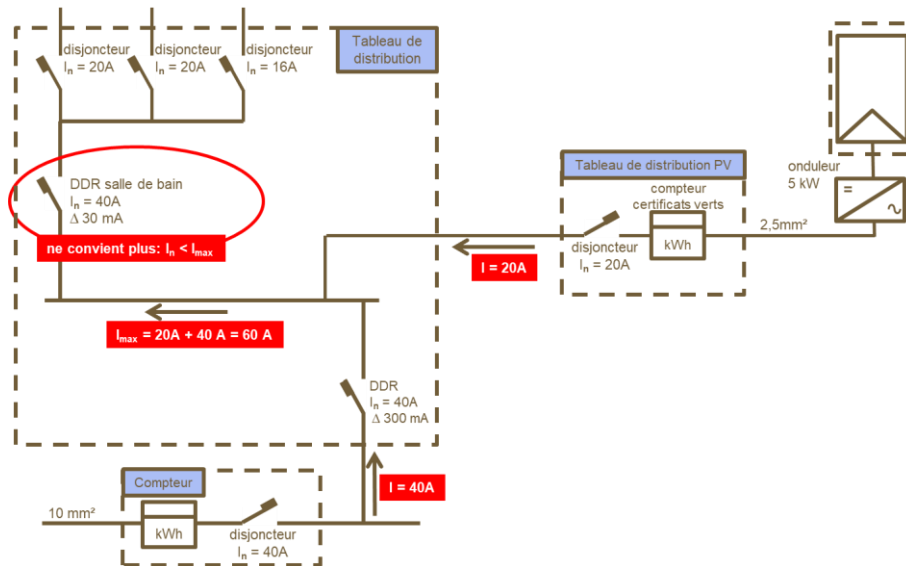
disjoncteur
$I_n$ = 20A

disjoncteur
$I_n$ = 20A

disjoncteur
$I_n$ = 16A

Tableau de distribution

DDR salle de bain
$I_n$ = 40A
$\Delta$ 30 mA

ne convient plus: $I_n$ < $I_{max}$

$I_{max}$ = 20A + 40 A = 60 A

DDR
$I_n$ = 40A
$\Delta$ 300 mA

Tableau de distribution PV

compteur
certificats verts

kWh

disjoncteur
$I_n$ = 20A

I = 20A

onduleur
5 kW

=

~

2,5mm²

I = 40A

Compteur

10 mm²

kWh

disjoncteur
$I_n$ = 40A